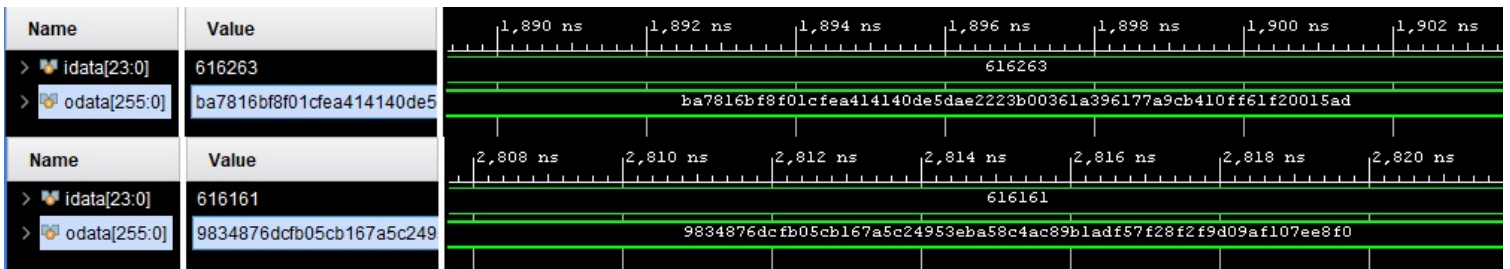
| Name | Value |
|---|---|
| idata[23:0] | 616263 |
| odata[255:0] | ba7816bf8f01cfea414140de5 |

1,890 ns 1,892 ns 1,894 ns 1,896 ns 1,898 ns 1,900 ns 1,902 ns

616263

ba7816bf8f01cfea414140de5dae2223b00361a396177a9cb410ff61f20015ad

| Name | Value |
|---|---|
| idata[23:0] | 616161 |
| odata[255:0] | 9834876dcfb05cb167a5c249 |

2,808 ns 2,810 ns 2,812 ns 2,814 ns 2,816 ns 2,818 ns 2,820 ns

616161

9834876dcfb05cb167a5c24953eba58c4ac89b1adf57f28f2f9d09af107ee8f0